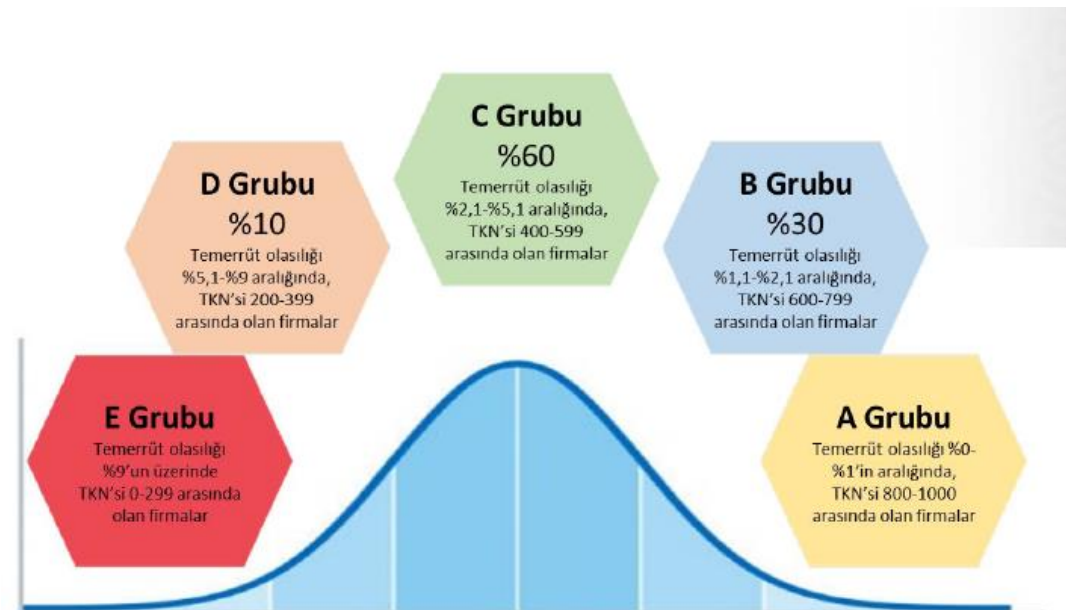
C Grubu
%60
Temerrüt olasılığı %2,1-%5,1 aralığında, TKN'si 400-599 arasında olan firmalar

D Grubu
%10
Temerrüt olasılığı %5,1-%9 aralığında, TKN'si 200-399 arasında olan firmalar

B Grubu
%30
Temerrüt olasılığı %1,1-%2,1 aralığında, TKN'si 600-799 arasında olan firmalar

E Grubu
Temerrüt olasılığı %9'un üzerinde TKN'si 0-299 arasında olan firmalar

A Grubu
Temerrüt olasılığı %0-%1'in aralığında, TKN'si 800-1000 arasında olan firmalar